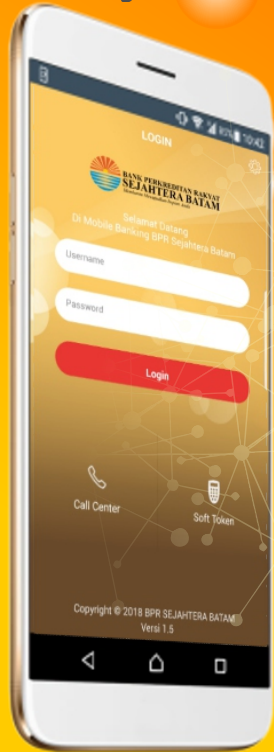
80% 10:42

LOGIN

BANK PERKREDITAN RAKYAT
SEJAHTERA BATAM

Selamat Datang
Di Mobile Banking BPR Sejahtera Batam

Username

Password

Login

Call Center

Soft Token

Copyright © 2018 BPR SEJAHTERA BATAM
Versi 1.5